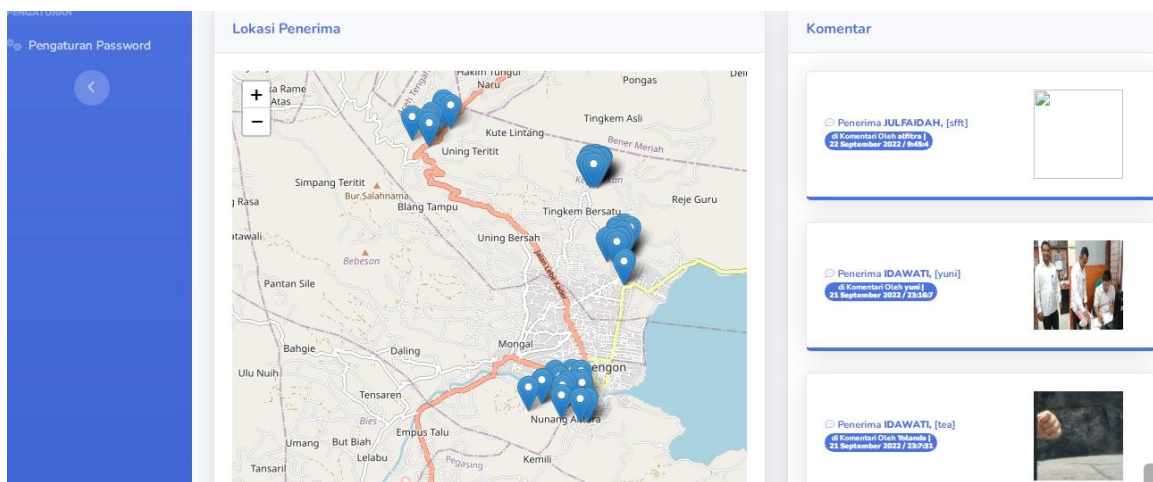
PENGATURAN

Pengaturan Password

Lokasi Penerima

+
−

Hakim Tungul Naru
Pongas
Deli
Rame
Atas
Kute Lintang
Tingkem Asli
Bener Meriah
Uning Teritit
Simpang Teritit
Bur Salahnama
Rasa
Blang Tampu
Tingkem Bersatu
Reje Guru
Uning Bersah
tawali
Bebesan
Pantan Sile
Bahgie
Daling
Mongal
Ulu Nuih
Tensaren
Bies
Empus Talu
Umang
But Biah
Lelabu
Pegasing
Kemili
Nunang Antara
Tansaril

Komentar

Penerima JULFAIDAH, [sfft]
di Komentari Oleh alfitra | 22 September 2022 / 9:45:4

Penerima IDAWATI, [yuni]
di Komentari Oleh yuni | 21 September 2022 / 23:16:7

Penerima IDAWATI, [tea]
di Komentari Oleh Yolanda | 21 September 2022 / 23:7:31